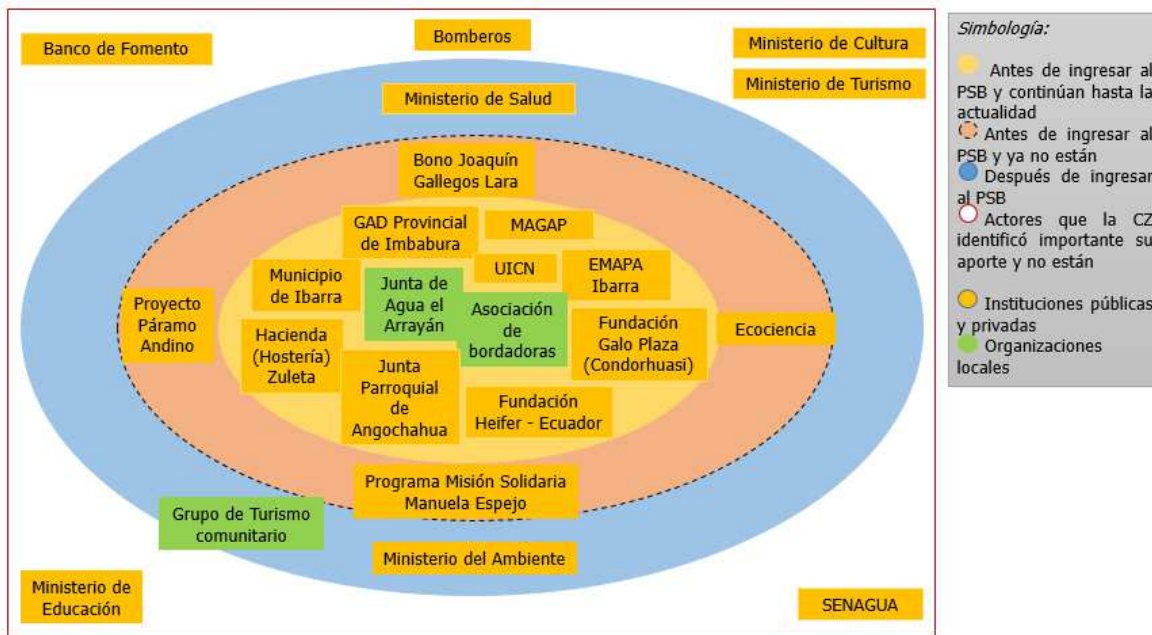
Banco de Fomento

Bomberos

Ministerio de Cultura

Ministerio de Turismo

Ministerio de Salud

Bono Joaquín Gallegos Lara

GAD Provincial de Imbabura

MAGAP

Municipio de Ibarra

Junta de Agua el Arrayán

UICN

EMAPA Ibarra

Asociación de bordadoras

Proyecto Páramo Andino

Hacienda (Hostería) Zuleta

Fundación Galo Plaza (Condorhuasi)

Ecociencia

Junta Parroquial de Angochahua

Fundación Heifer - Ecuador

Programa Misión Solidaria Manuela Espejo

Grupo de Turismo comunitario

Ministerio del Ambiente

Ministerio de Educación

SENAGUA

Simbología:

Antes de ingresar al PSB y continúan hasta la actualidad

Antes de ingresar al PSB y ya no están

Después de ingresar al PSB

Actores que la CZ identificó importante su aporte y no están

Instituciones públicas y privadas

Organizaciones locales